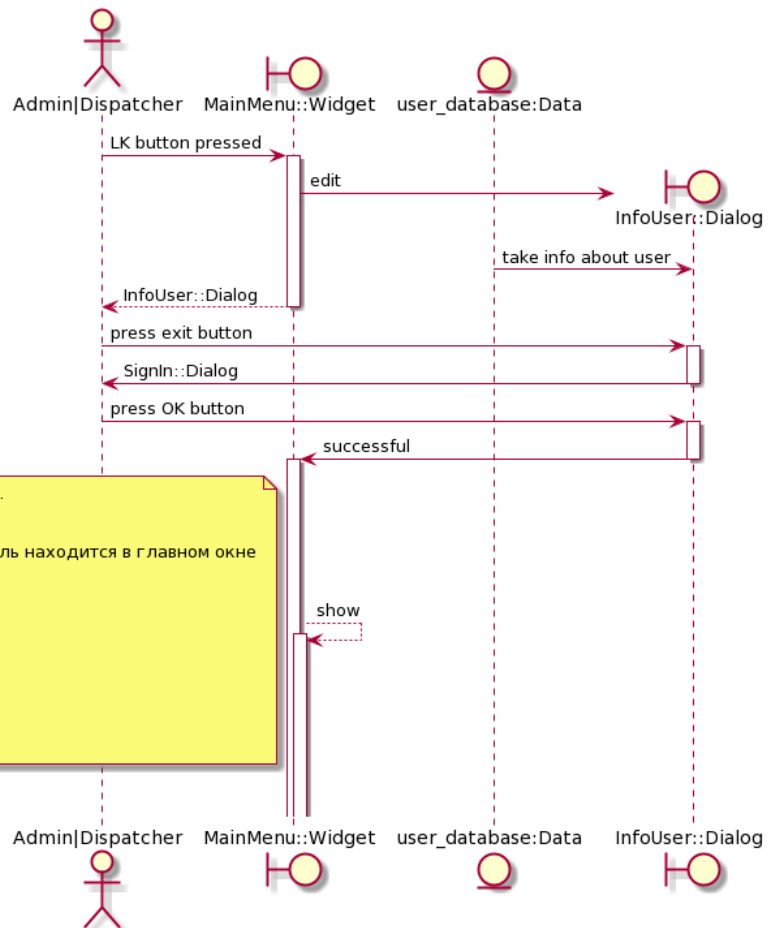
Admin|Dispatcher
MainMenu::Widget
user_database:Data

LK button pressed
edit
InfoUser::Dialog
take info about user
InfoUser::Dialog
press exit button
SignIn::Dialog
press OK button
successful

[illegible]ль находится в главном окне

show

Admin|Dispatcher
MainMenu::Widget
user_database:Data
InfoUser::Dialog